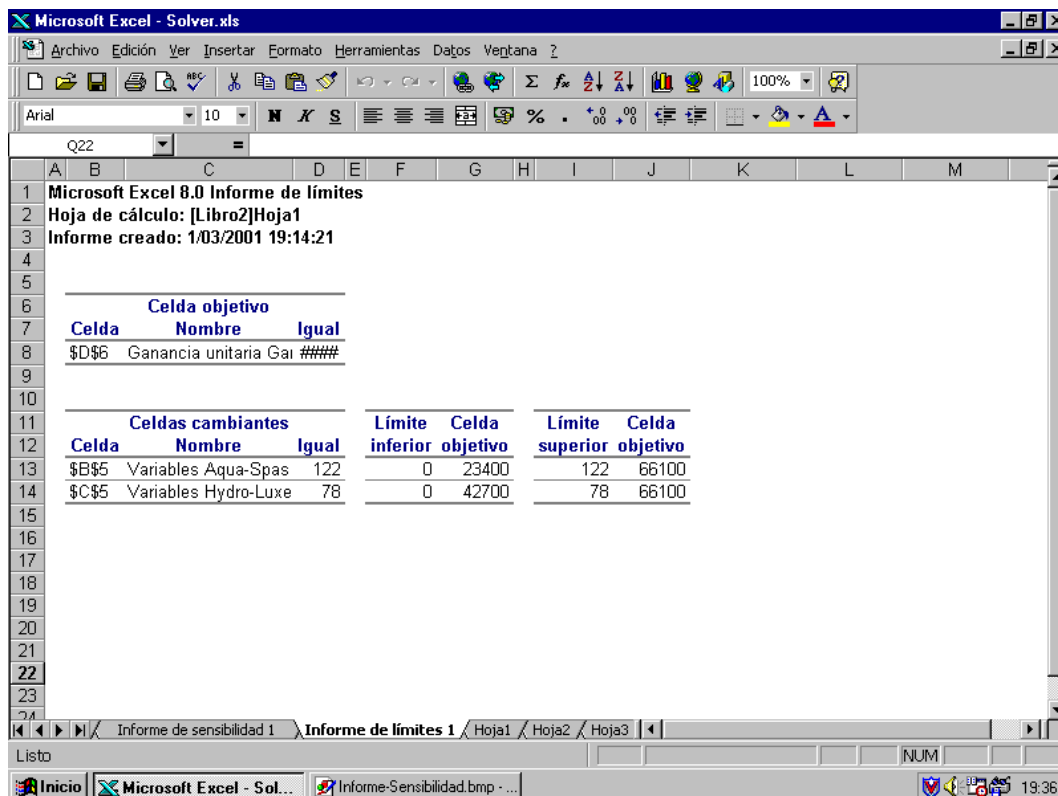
Microsoft Excel - Solver.xls

Archivo Edición Ver Insertar Formato Herramientas Datos Ventana ?

100%

Arial 10 N K S % , $^{+,0}_{,00}$ $^{,00}_{+,0}$ A

Q22 =

| | A | B | C | D | E | F | G | H | I | J | K | L | M |
|---|---|---|---|---|---|---|---|---|---|---|---|---|---|
| 1 | Microsoft Excel 8.0 Informe de límites | | | | | | | | | | | | |
| 2 | Hoja de cálculo: [Libro2]Hoja1 | | | | | | | | | | | | |
| 3 | Informe creado: 1/03/2001 19:14:21 | | | | | | | | | | | | |
| 4 | | | | | | | | | | | | | |
| 5 | | | | | | | | | | | | | |
| 6 | | | Celda objetivo | | | | | | | | | | |
| 7 | | Celda | Nombre | Igual | | | | | | | | | |
| 8 | | $D$6 | Ganancia unitaria Gai | #### | | | | | | | | | |
| 9 | | | | | | | | | | | | | |
| 10 | | | | | | | | | | | | | |
| 11 | | | Celdas cambiantes | | | Límite | Celda | | Límite | Celda | | | |
| 12 | | Celda | Nombre | Igual | | inferior | objetivo | | superior | objetivo | | | |
| 13 | | $B$5 | Variables Aqua-Spas | 122 | | 0 | 23400 | | 122 | 66100 | | | |
| 14 | | $C$5 | Variables Hydro-Luxe | 78 | | 0 | 42700 | | 78 | 66100 | | | |
| 15 | | | | | | | | | | | | | |
| 16 | | | | | | | | | | | | | |
| 17 | | | | | | | | | | | | | |
| 18 | | | | | | | | | | | | | |
| 19 | | | | | | | | | | | | | |
| 20 | | | | | | | | | | | | | |
| 21 | | | | | | | | | | | | | |
| 22 | | | | | | | | | | | | | |
| 23 | | | | | | | | | | | | | |
| 24 | | | | | | | | | | | | | |

Informe de sensibilidad 1 | Informe de límites 1 | Hoja1 | Hoja2 | Hoja3

Listo NUM

Inicio | Microsoft Excel - Sol... | Informe-Sensibilidad.bmp - ... 19:36